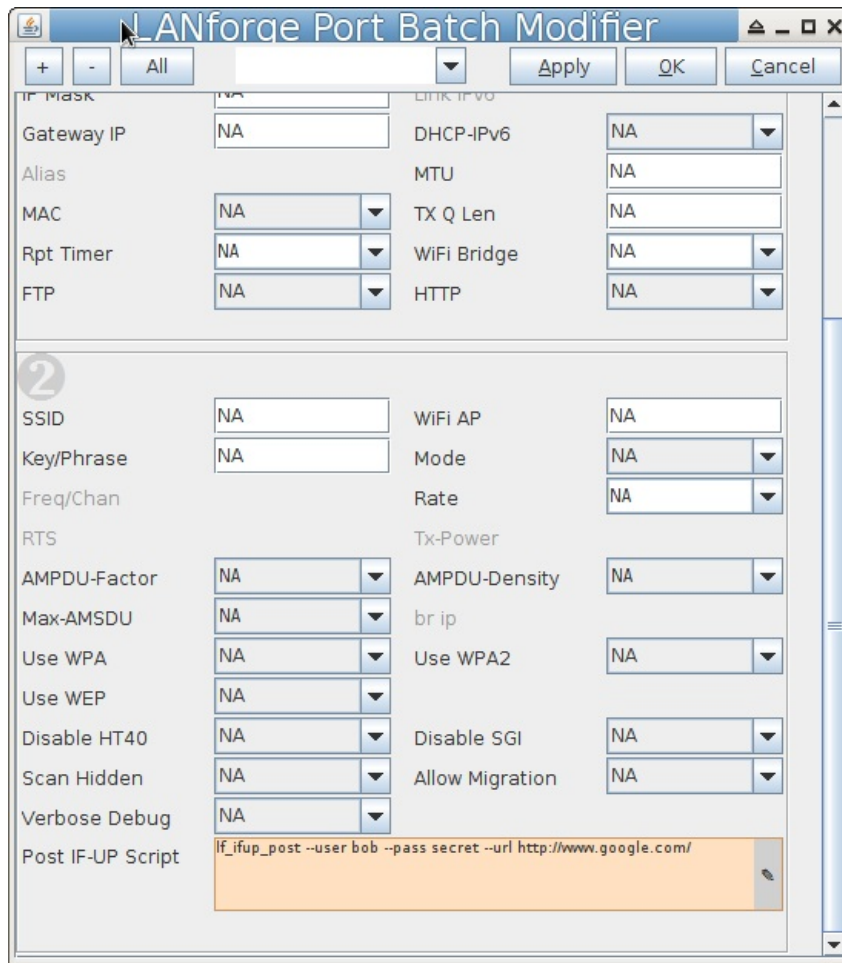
LANforge Port Batch Modifier

+ - All Apply OK Cancel

IP Mask NA Link IPv6

Gateway IP NA DHCP-IPv6 NA

Alias MTU NA

MAC NA TX Q Len NA

Rpt Timer NA WiFi Bridge NA

FTP NA HTTP NA

2

SSID NA WiFi AP NA

Key/Phrase NA Mode NA

Freq/Chan Rate NA

RTS Tx-Power

AMPDU-Factor NA AMPDU-Density NA

Max-AMSDU NA br ip

Use WPA NA Use WPA2 NA

Use WEP NA

Disable HT40 NA Disable SGI NA

Scan Hidden NA Allow Migration NA

Verbose Debug NA

Post IF-UP Script lf_ifup_post --user bob --pass secret --url http://www.google.com/